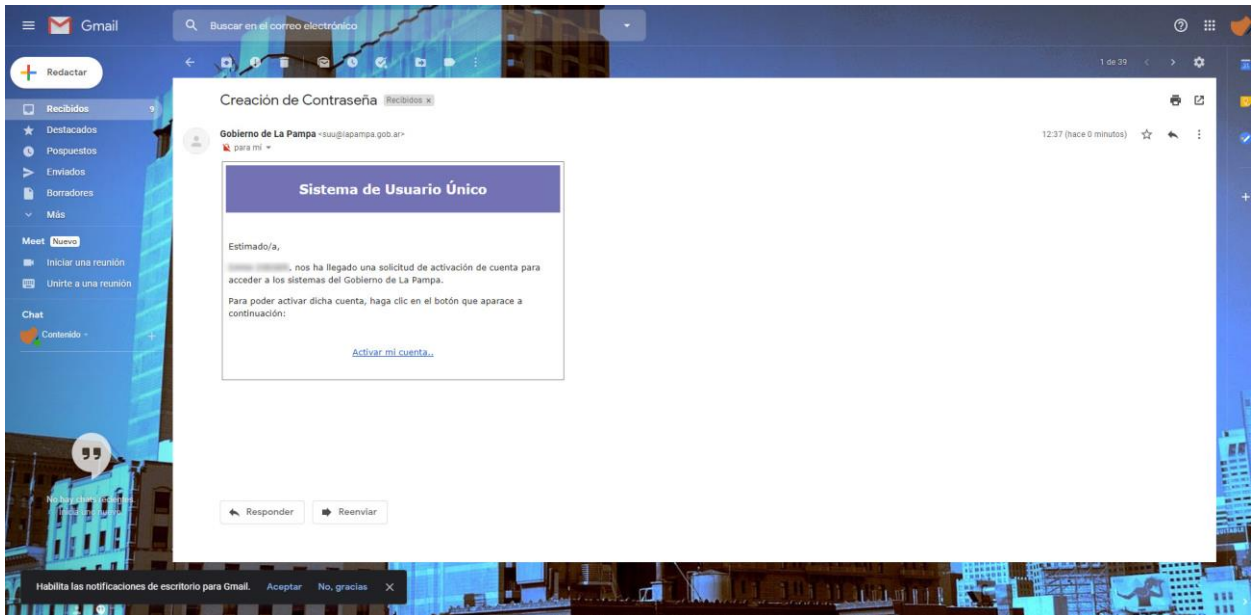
Gmail

Buscar en el correo electrónico

Redactar

Recibidos 9
Destacados
Pospuestos
Enviados
Borradores
Más

Meet Nuevo
Iniciar una reunión
Unirte a una reunión

Chat
Contenido

No hay chats recientes
Inicia uno nuevo

1 de 39

Creación de Contraseña Recibidos ×

Gobierno de La Pampa <suu@lapampa.gob.ar>
para mí

12:37 (hace 0 minutos)

Sistema de Usuario Único

Estimado/a,

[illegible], nos ha llegado una solicitud de activación de cuenta para acceder a los sistemas del Gobierno de La Pampa.

Para poder activar dicha cuenta, haga clic en el botón que aparace a continuación:

Activar mi cuenta..

Responder
Reenviar

Habilita las notificaciones de escritorio para Gmail. Aceptar No, gracias